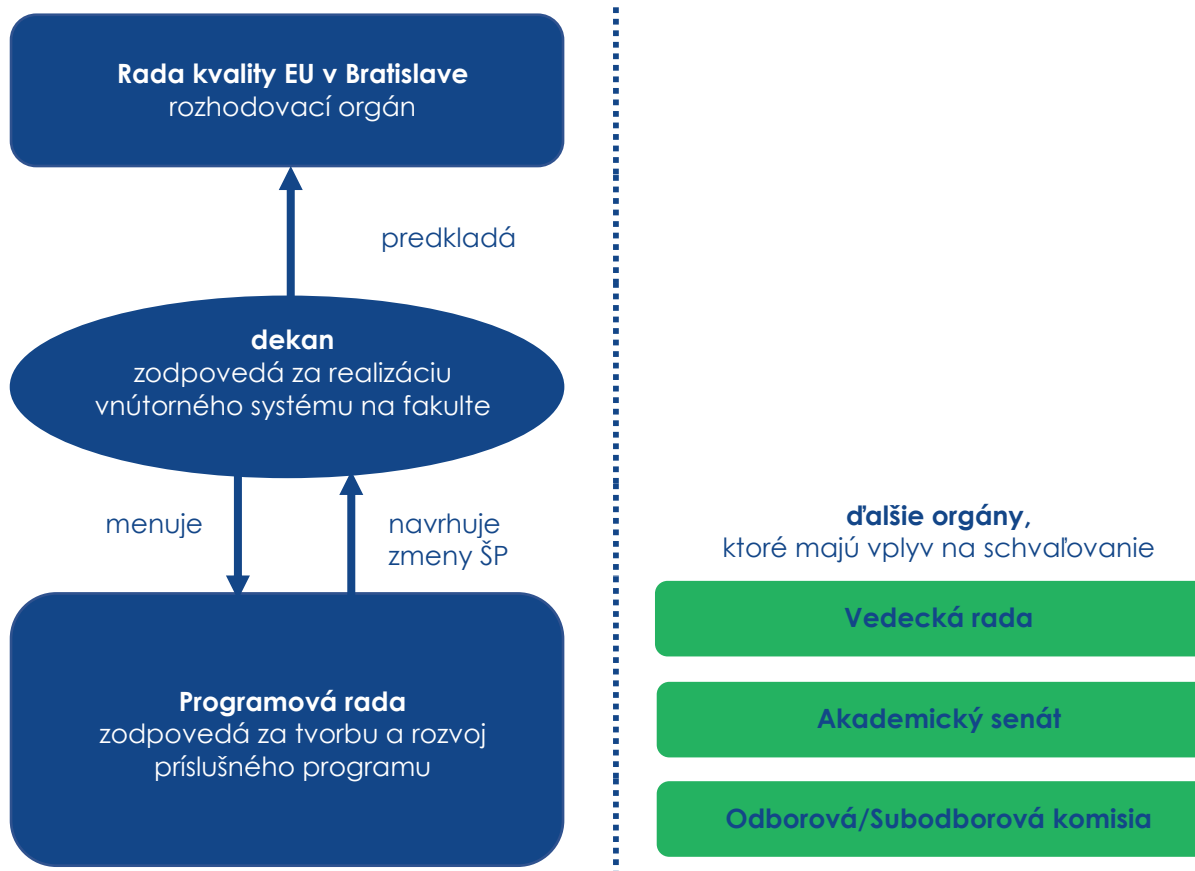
**Rada kvality EU v Bratislave**
rozhodovací orgán

predkladá

**dekan**
zodpovedá za realizáciu vnútorného systému na fakulte

menuje

navrhuje zmeny ŠP

**Programová rada**
zodpovedá za tvorbu a rozvoj príslušného programu

**ďalšie orgány,**
ktoré majú vplyv na schvaľovanie

**Vedecká rada**

**Akademický senát**

**Odborová/Subodborová komisia**